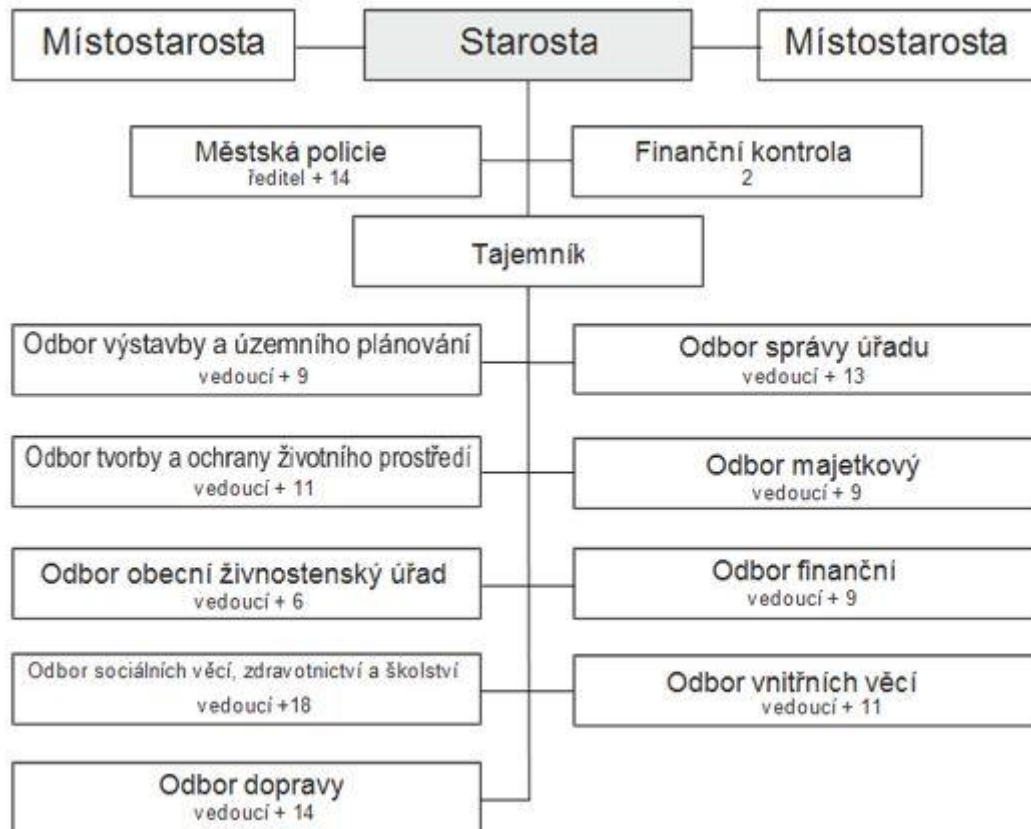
Místostarosta

Starosta

Místostarosta

Městská policie
ředitel + 14

Finanční kontrola
2

Tajemník

Odbor výstavby a územního plánování
vedoucí + 9

Odbor správy úřadu
vedoucí + 13

Odbor tvorby a ochrany životního prostředí
vedoucí + 11

Odbor majetkový
vedoucí + 9

Odbor obecní živnostenský úřad
vedoucí + 6

Odbor finanční
vedoucí + 9

Odbor sociálních věcí, zdravotnictví a školství
vedoucí +18

Odbor vnitřních věcí
vedoucí + 11

Odbor dopravy
vedoucí + 14